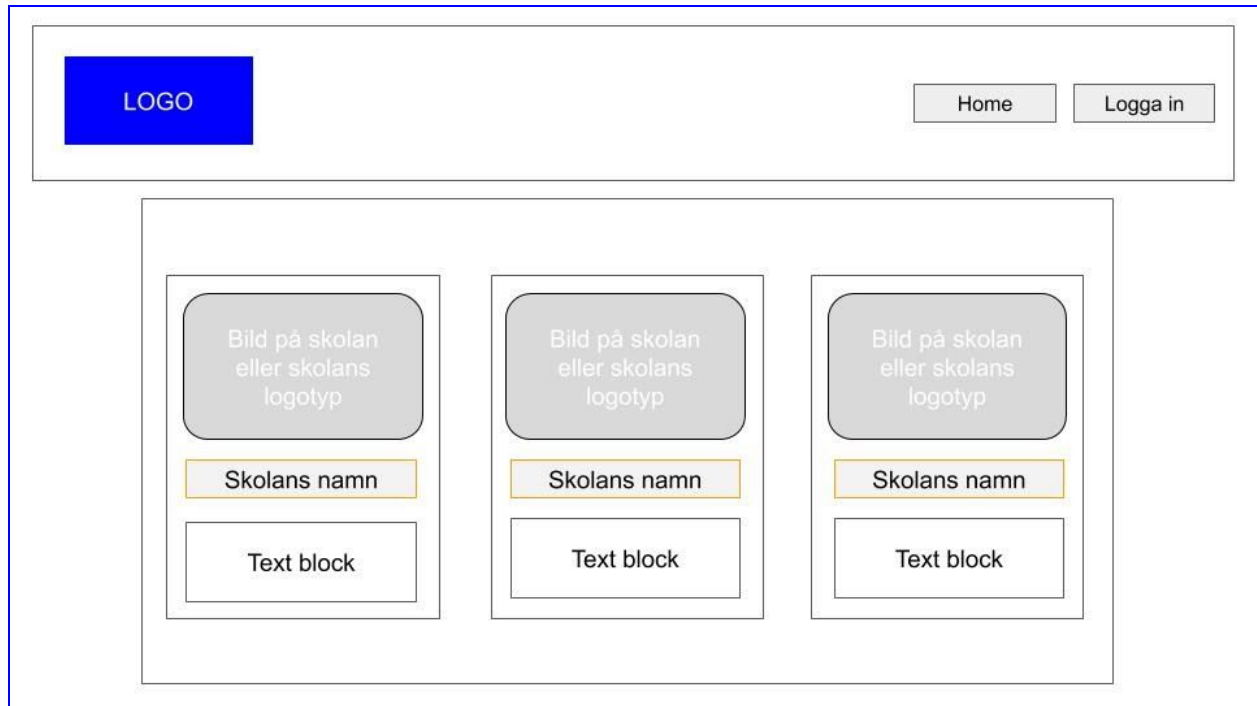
LOGO

Home

Logga in

Bild på skolan eller skolans logotyp

Skolans namn

Text block

Bild på skolan eller skolans logotyp

Skolans namn

Text block

Bild på skolan eller skolans logotyp

Skolans namn

Text block